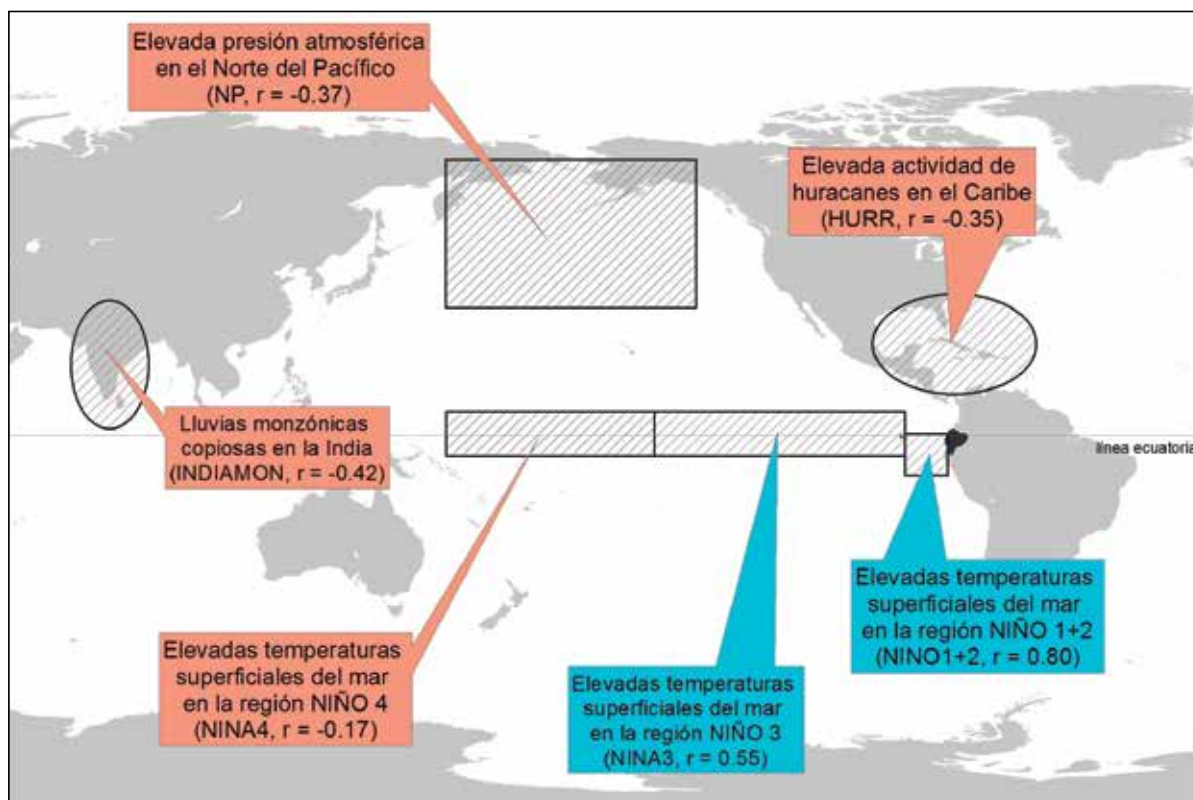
Elevada presión atmosférica en el Norte del Pacífico (NP, r = -0.37)

Elevada actividad de huracanes en el Caribe (HURR, r = -0.35)

Lluvias monzónicas copiosas en la India (INDIAMON, r = -0.42)

línea ecuatoria

Elevadas temperaturas superficiales del mar en la región NIÑO 1+2 (NINO1+2, r = 0.80)

Elevadas temperaturas superficiales del mar en la región NIÑO 4 (NINA4, r = -0.17)

Elevadas temperaturas superficiales del mar en la región NIÑO 3 (NINA3, r = 0.55)